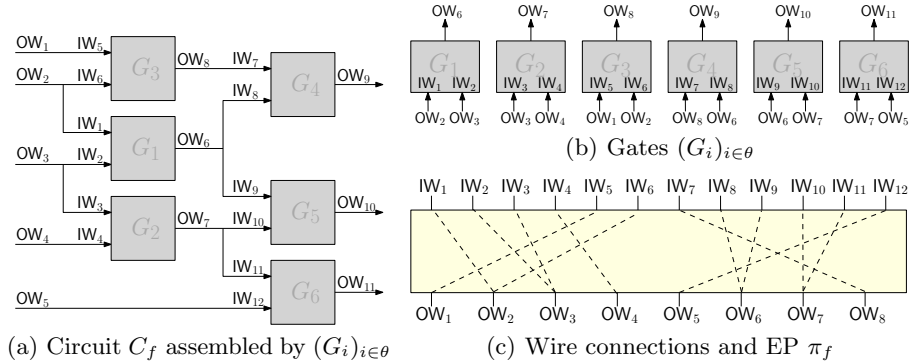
OW$_1$ IW$_5$ OW$_2$ IW$_6$ $G_3$ OW$_8$ IW$_7$ $G_4$ OW$_9$ IW$_8$ IW$_1$ $G_1$ OW$_6$ OW$_3$ IW$_2$ IW$_9$ $G_5$ OW$_{10}$ IW$_3$ $G_2$ OW$_7$ IW$_{10}$ OW$_4$ IW$_4$ IW$_{11}$ $G_6$ OW$_{11}$ OW$_5$ IW$_{12}$

(a) Circuit $C_f$ assembled by $(G_i)_{i\in\theta}$

OW$_6$ $G_1$ IW$_1$ IW$_2$ OW$_2$ OW$_3$
OW$_7$ $G_2$ IW$_3$ IW$_4$ OW$_3$ OW$_4$
OW$_8$ $G_3$ IW$_5$ IW$_6$ OW$_1$ OW$_2$
OW$_9$ $G_4$ IW$_7$ IW$_8$ OW$_8$ OW$_6$
OW$_{10}$ $G_5$ IW$_9$ IW$_{10}$ OW$_6$ OW$_7$
OW$_{11}$ $G_6$ IW$_{11}$ IW$_{12}$ OW$_7$ OW$_5$

(b) Gates $(G_i)_{i\in\theta}$

IW$_1$ IW$_2$ IW$_3$ IW$_4$ IW$_5$ IW$_6$ IW$_7$ IW$_8$ IW$_9$ IW$_{10}$ IW$_{11}$ IW$_{12}$

OW$_1$ OW$_2$ OW$_3$ OW$_4$ OW$_5$ OW$_6$ OW$_7$ OW$_8$

(c) Wire connections and EP $\pi_f$